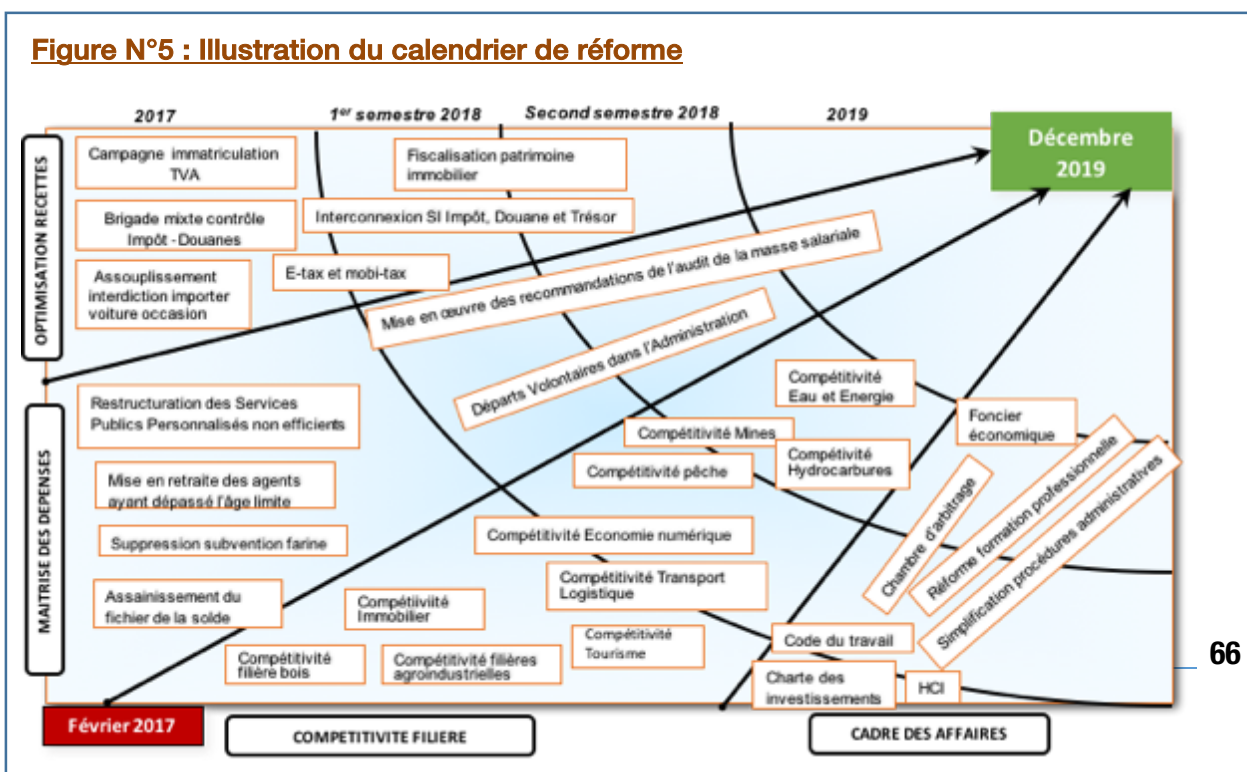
Figure N°5 : Illustration du calendrier de réforme

2017

1$^{er}$ semestre 2018

Second semestre 2018

2019

Décembre 2019

OPTIMISATION RECETTES

Campagne immatriculation TVA

Fiscalisation patrimoine immobilier

Brigade mixte contrôle Impôt - Douanes

Interconnexion SI Impôt, Douane et Trésor

Assouplissement interdiction importer voiture occasion

E-tax et mobi-tax

Mise en œuvre des recommandations de l'audit de la masse salariale

Départs Volontaires dans l'Administration

MAITRISE DES DEPENSES

Restructuration des Services Publics Personnalisés non efficients

Compétitivité Eau et Energie

Foncier économique

Compétitivité Mines

Mise en retraite des agents ayant dépassé l'âge limite

Compétitivité pêche

Compétitivité Hydrocarbures

Chambre d'arbitrage

Réforme formation professionnelle

Simplification procédures administratives

Suppression subvention farine

Compétitivité Economie numérique

Assainissement du fichier de la solde

Compétitivité Transport Logistique

Compétiivité Immobilier

Compétitivité Tourisme

Code du travail

66

Compétitivité filière bois

Compétitivité filières agroindustrielles

Charte des investissements

HCI

Février 2017

COMPETITIVITE FILIERE

CADRE DES AFFAIRES